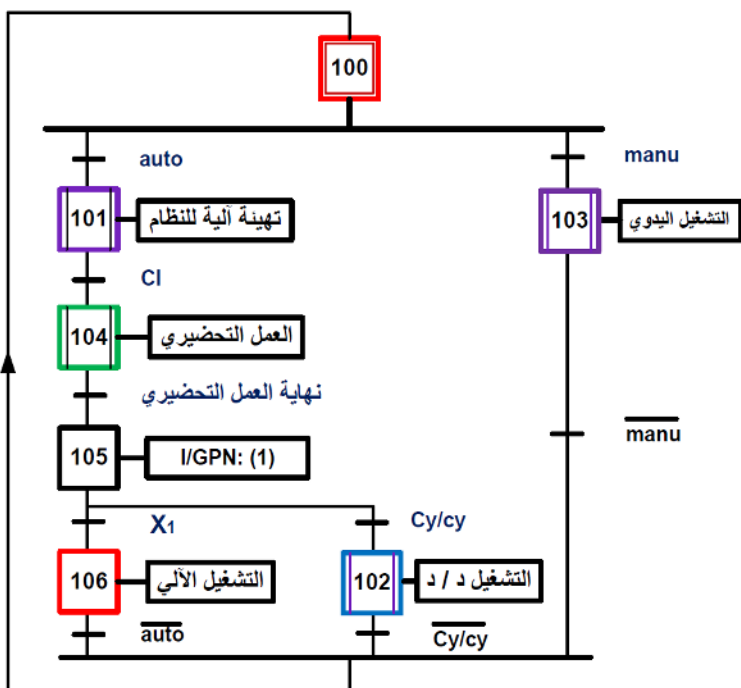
100

auto

manu

101

تهيئة آلية للنظام

103

التشغيل اليدوي

CI

104

العمل التحضيري

نهاية العمل التحضيري

105

I/GPN: (1)

$\overline{manu}$

$X_1$

Cy/cy

106

التشغيل الآلي

102

التشغيل د / د

$\overline{auto}$

$\overline{Cy/cy}$